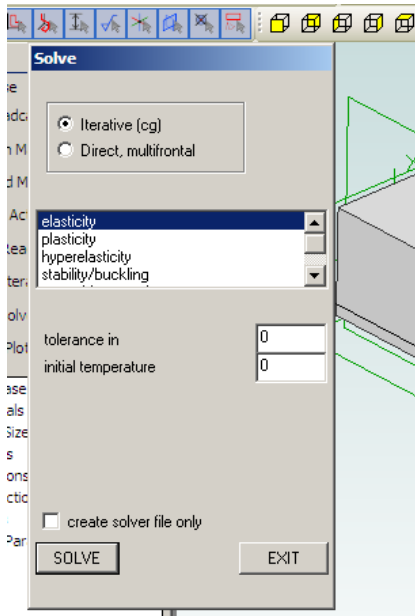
Solve

Iterative (cg)
Direct, multifrontal

elasticity
plasticity
hyperelasticity
stability/buckling

tolerance in 0
initial temperature 0

create solver file only

SOLVE
EXIT

se
adc
n M
d M
Act
Rea
tera
olv
Plot
ase
als
Size
s
ons
ctic
Par